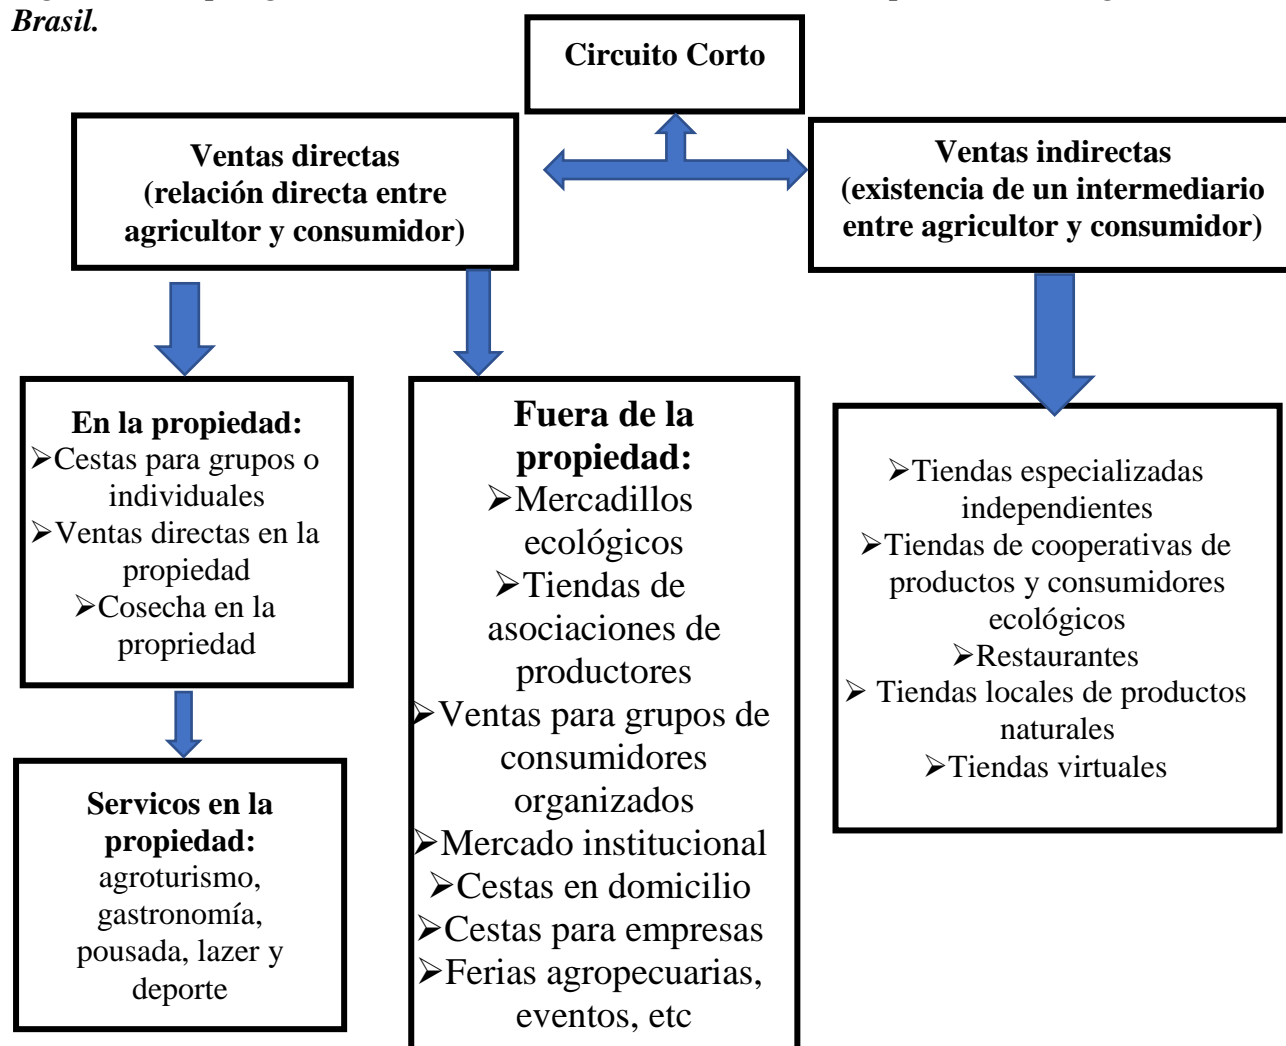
Brasil.

Circuito Corto

Ventas directas (relación directa entre agricultor y consumidor)

Ventas indirectas (existencia de un intermediario entre agricultor y consumidor)

En la propiedad:
➢Cestas para grupos o individuales
➢Ventas directas en la propiedad
➢Cosecha en la propriedad

Servicos en la propiedad: agroturismo, gastronomía, pousada, lazer y deporte

Fuera de la propiedad:
➢Mercadillos ecológicos
➢Tiendas de asociaciones de productores
➢Ventas para grupos de consumidores organizados
➢Mercado institucional
➢Cestas en domicilio
➢Cestas para empresas
➢Ferias agropecuarias, eventos, etc

➢Tiendas especializadas independientes
➢Tiendas de cooperativas de productos y consumidores ecológicos
➢Restaurantes
➢ Tiendas locales de productos naturales
➢Tiendas virtuales